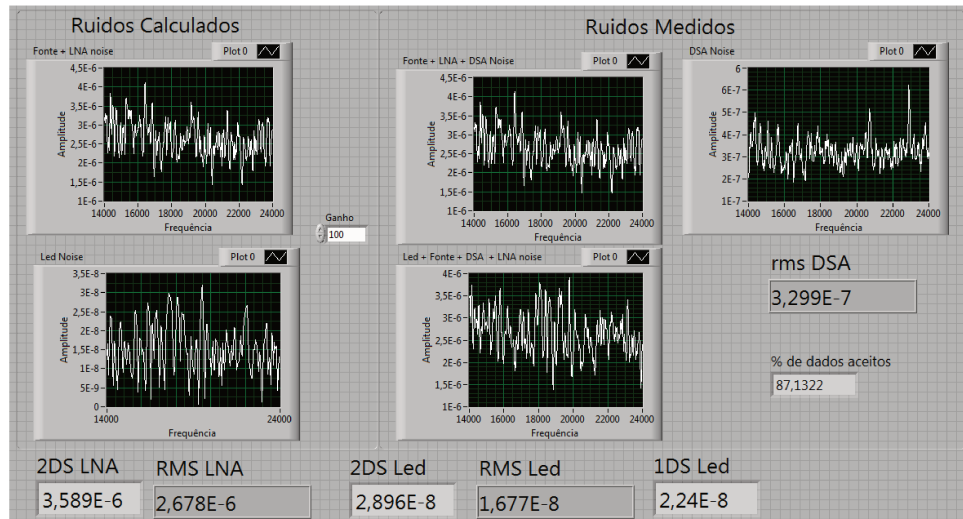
Ruidos Calculados

Fonte + LNA noise
Plot 0
4,5E-6
4E-6
3,5E-6
3E-6
2,5E-6
2E-6
1,5E-6
1E-6
Amplitude
14000 16000 18000 20000 22000 24000
Frequência

Ganho
100

Led Noise
Plot 0
3,5E-8
3E-8
2,5E-8
2E-8
1,5E-8
1E-8
5E-9
0
Amplitude
14000 24000
Frequência

Ruidos Medidos

Fonte + LNA + DSA Noise
Plot 0
4,5E-6
4E-6
3,5E-6
3E-6
2,5E-6
2E-6
1,5E-6
1E-6
Amplitude
14000 16000 18000 20000 22000 24000
Frequência

DSA Noise
Plot 0
6
6E-7
5E-7
4E-7
3E-7
2E-7
1E-7
Amplitude
14000 16000 18000 20000 22000 24000
Frequência

Led + Fonte + DSA + LNA noise
Plot 0
4E-6
3,5E-6
3E-6
2,5E-6
2E-6
1,5E-6
1E-6
Amplitude
14000 16000 18000 20000 22000 24000
Frequência

rms DSA
3,299E-7

% de dados aceitos
87,1322

2DS LNA
3,589E-6
RMS LNA
2,678E-6
2DS Led
2,896E-8
RMS Led
1,677E-8
1DS Led
2,24E-8